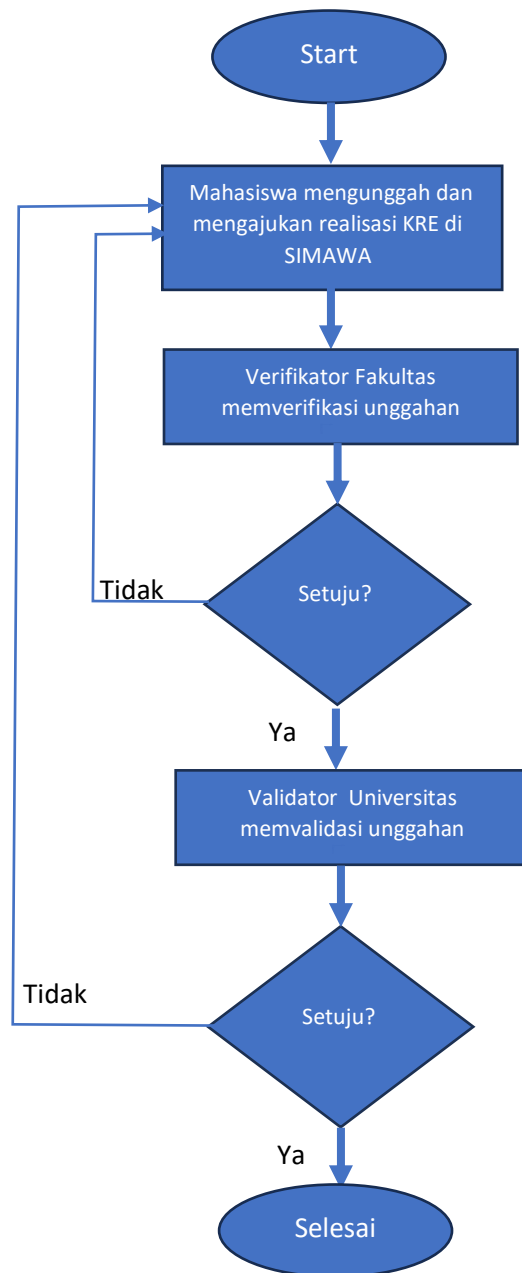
Start

Mahasiswa mengunggah dan mengajukan realisasi KRE di SIMAWA

Verifikator Fakultas memverifikasi unggahan

Tidak

Setuju?

Ya

Validator Universitas memvalidasi unggahan

Tidak

Setuju?

Ya

Selesai